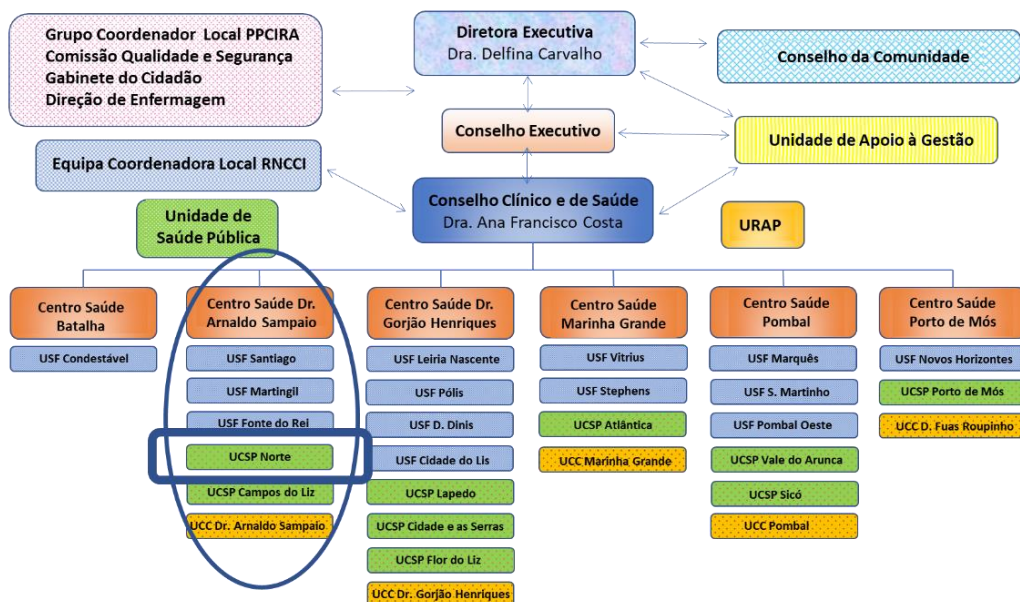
Grupo Coordenador Local PPCIRA
Comissão Qualidade e Segurança
Gabinete do Cidadão
Direção de Enfermagem

Diretora Executiva
Dra. Delfina Carvalho

Conselho da Comunidade

Conselho Executivo

Unidade de Apoio à Gestão

Equipa Coordenadora Local RNCCI

Conselho Clínico e de Saúde
Dra. Ana Francisco Costa

Unidade de Saúde Pública

URAP

Centro Saúde Batalha
USF Condestável

Centro Saúde Dr. Arnaldo Sampaio
USF Santiago
USF Martingil
USF Fonte do Rei
UCSP Norte
UCSP Campos do Liz
UCC Dr. Arnaldo Sampaio

Centro Saúde Dr. Gorjão Henriques
USF Leiria Nascente
USF Pólis
USF D. Dinis
USF Cidade do Lis
UCSP Lapedo
UCSP Cidade e as Serras
UCSP Flor do Liz
UCC Dr. Gorjão Henriques

Centro Saúde Marinha Grande
USF Vitrius
USF Stephens
UCSP Atlântica
UCC Marinha Grande

Centro Saúde Pombal
USF Marquês
USF S. Martinho
USF Pombal Oeste
UCSP Vale do Arunca
UCSP Sicó
UCC Pombal

Centro Saúde Porto de Mós
USF Novos Horizontes
UCSP Porto de Mós
UCC D. Fuas Roupinho